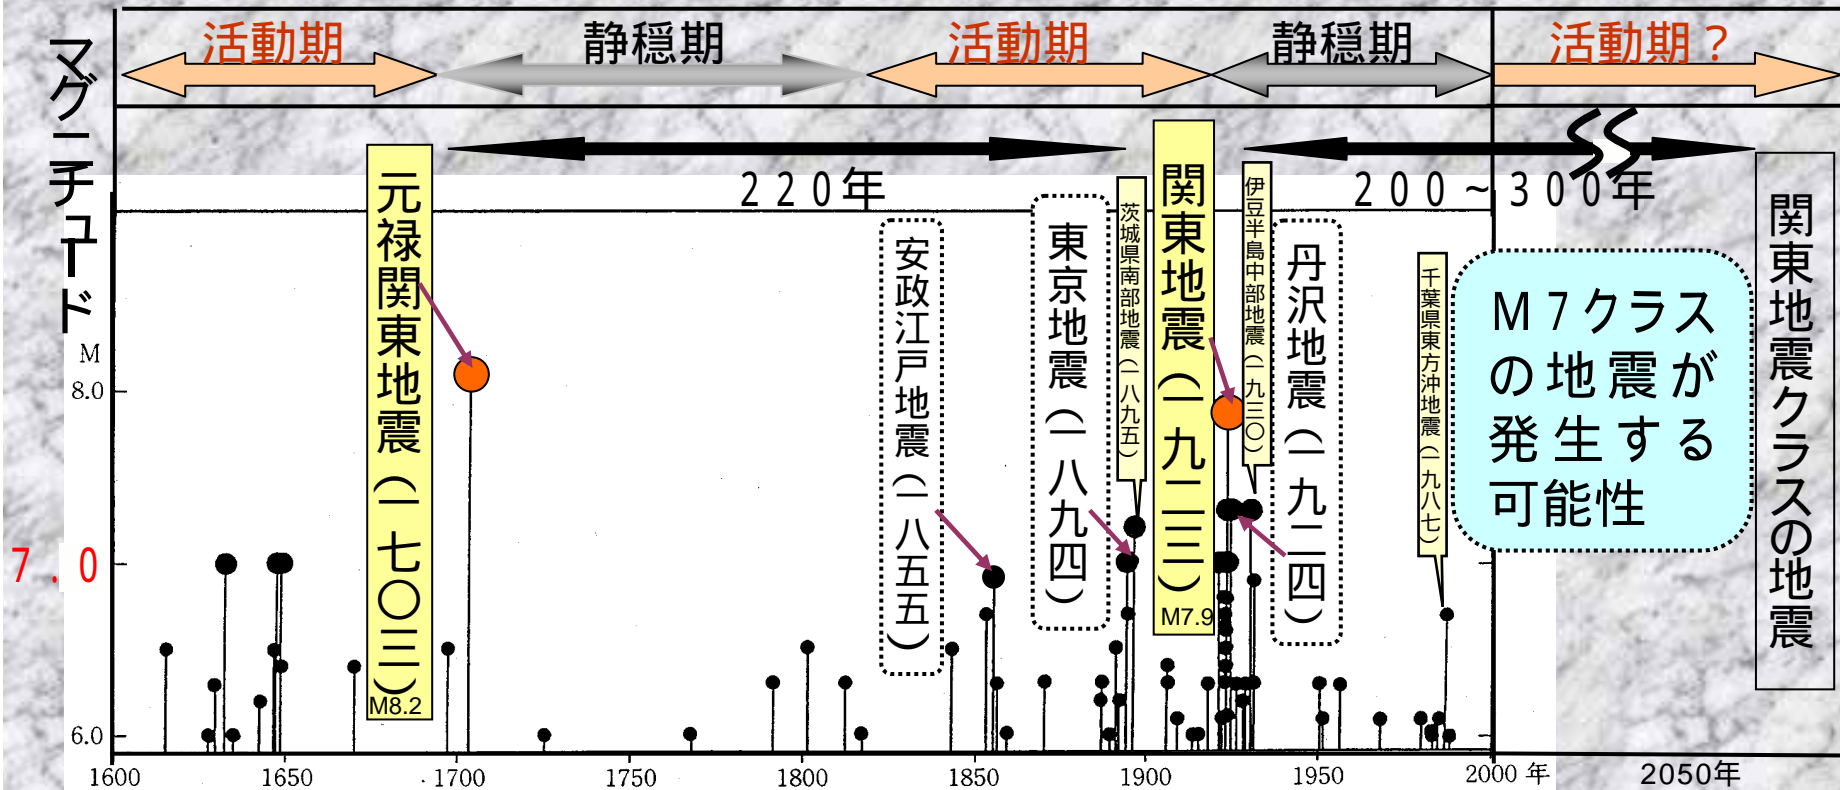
活動期
静穏期
活動期
静穏期
活動期？

マグニチュード

220年
200～300年

元禄関東地震（一七〇三）
M8.2
安政江戸地震（一八五五）
東京地震（一八九四）
茨城県南部地震（一八九五）
関東地震（一九二三）
M7.9
伊豆半島中部地震（一九三〇）
丹沢地震（一九二四）
千葉県東方沖地震（一九八七）

M7クラスの地震が発生する可能性

関東地震クラスの地震

M
8.0
7.0
6.0

1600
1650
1700
1750
1800
1850
1900
1950
2000年
2050年